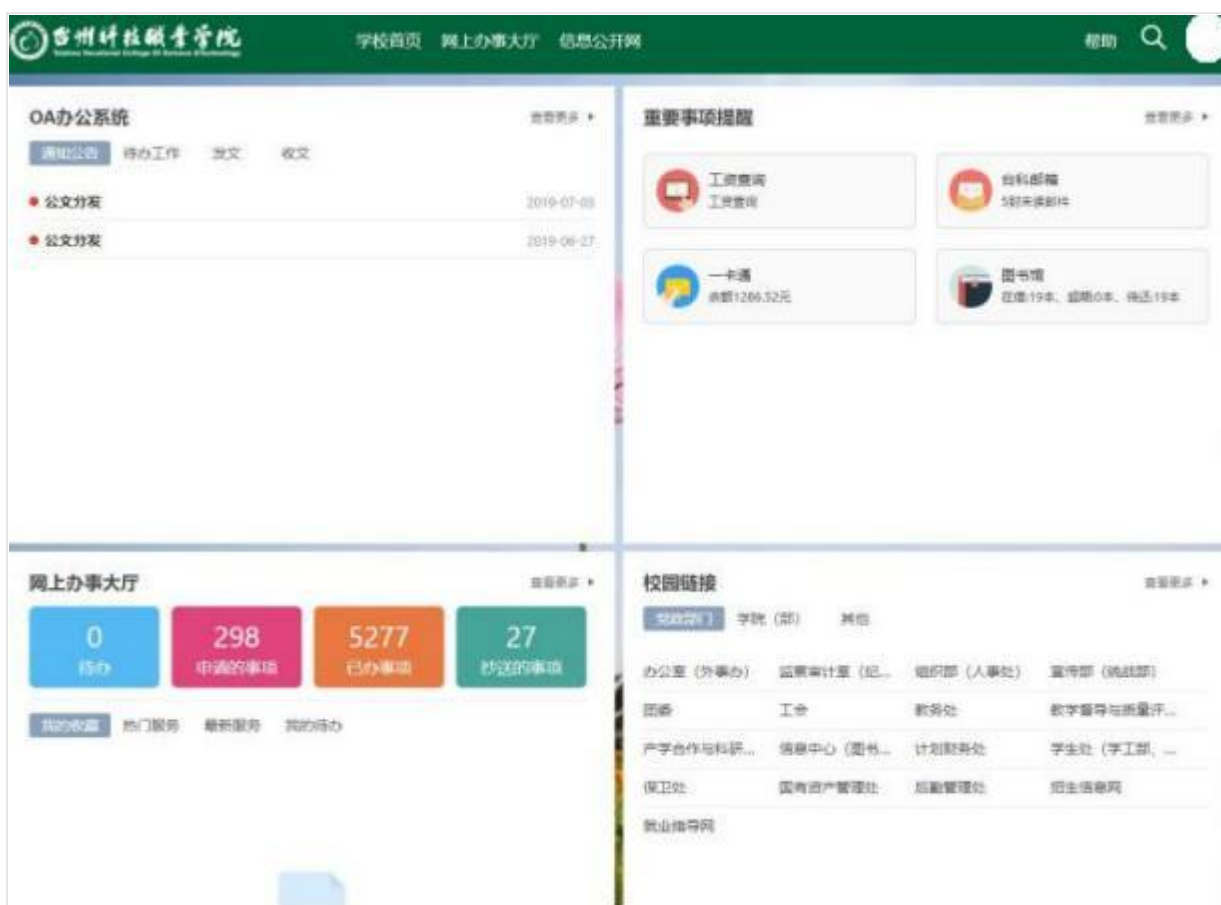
贵州科技职业学院

学校首页 网上办事大厅 信息公开网

帮助

OA办公系统

查看更多 ▸

通知公告 待办工作 发文 收文

● 公文分发 2019-07-03

● 公文分发 2019-06-27

重要事项提醒

查看更多 ▸

工资查询
工资查询

台科邮箱
5封未读邮件

一卡通
余额1286.32元

图书馆
在借19本、超期0本、待还19本

网上办事大厅

查看更多 ▸

0
待办

298
申请的事项

5277
已办事项

27
抄送的事项

我的收藏 热门服务 最新服务 我的待办

校园链接

查看更多 ▸

党政部门 学院（部） 其他

| 办公室（外事办） | 监察审计室（纪... | 组织部（人事处） | 宣传部（统战部） |
|---|---|---|---|
| 团委 | 工会 | 教务处 | 教学督导与质量评... |
| 产学合作与科研... | 信息中心（图书... | 计划财务处 | 学生处（学工部、... |
| 保卫处 | 国有资产管理处 | 后勤管理处 | 招生信息网 |
| 就业指导网 | | | |